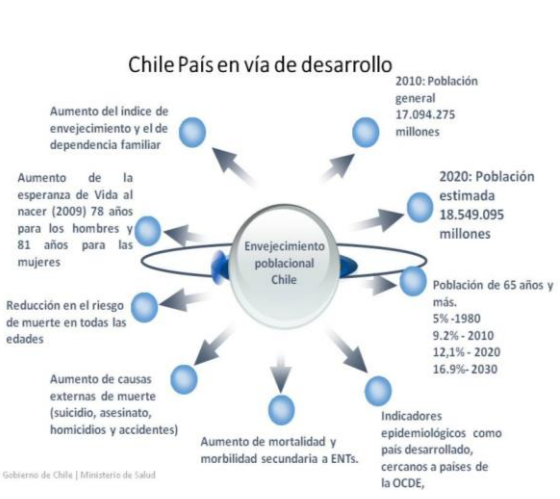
Chile País en vía de desarrollo

Aumento del índice de envejecimiento y el de dependencia familiar

2010: Población general 17.094.275 millones

Aumento de la esperanza de Vida al nacer (2009) 78 años para los hombres y 81 años para las mujeres

2020: Población estimada 18.549.095 millones

Envejecimiento poblacional Chile

Reducción en el riesgo de muerte en todas las edades

Población de 65 años y más.
5% -1980
9.2% - 2010
12,1% - 2020
16.9%- 2030

Aumento de causas externas de muerte (suicidio, asesinato, homicidios y accidentes)

Aumento de mortalidad y morbilidad secundaria a ENTs.

Indicadores epidemiológicos como país desarrollado, cercanos a países de la OCDE,

Gobierno de Chile | Ministerio de Salud